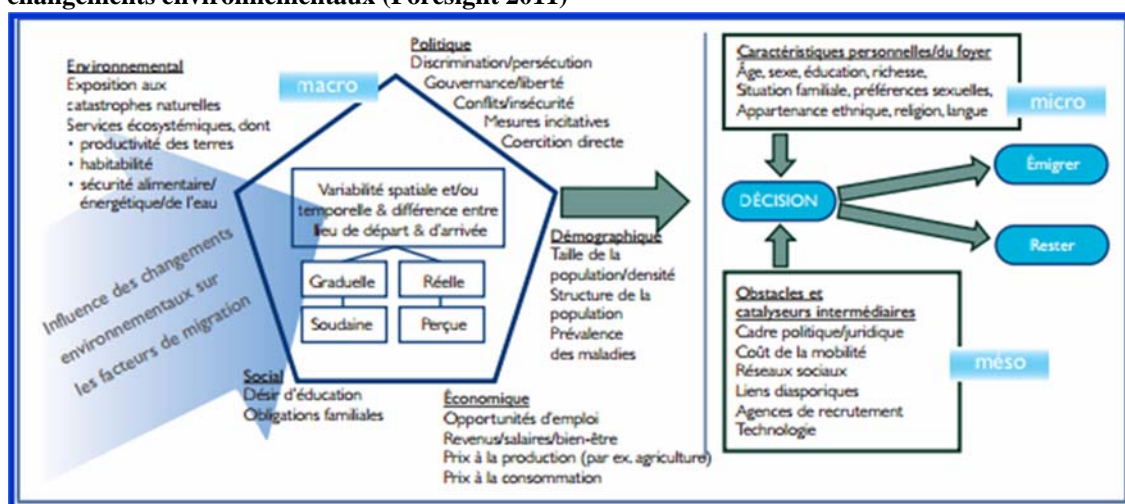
changements environnementaux (Foresight 2011)

Environnemental
Exposition aux catastrophes naturelles
Services écosystémiques, dont
• productivité des terres
• habitabilité
• sécurité alimentaire/énergétique/de l'eau

macro

Politique
Discrimination/persécution
Gouvernance/liberté
Conflits/insécurité
Mesures incitatives
Coercition directe

Variabilité spatiale et/ou temporelle & différence entre lieu de départ & d'arrivée

Graduelle
Réelle
Soudaine
Perçue

Démographique
Taille de la population/densité
Structure de la population
Prévalence des maladies

Influence des changements environnementaux sur les facteurs de migration

Social
Désir d'éducation
Obligations familiales

Économique
Opportunités d'emploi
Revenus/salaires/bien-être
Prix à la production (par ex. agriculture)
Prix à la consommation

Caractéristiques personnelles/du foyer
Âge, sexe, éducation, richesse,
Situation familiale, préférences sexuelles,
Appartenance ethnique, religion, langue

micro

DÉCISION

Émigrer

Rester

Obstacles et catalyseurs intermédiaires
Cadre politique/juridique
Coût de la mobilité
Réseaux sociaux
Liens diasporiques
Agences de recrutement
Technologie

méso